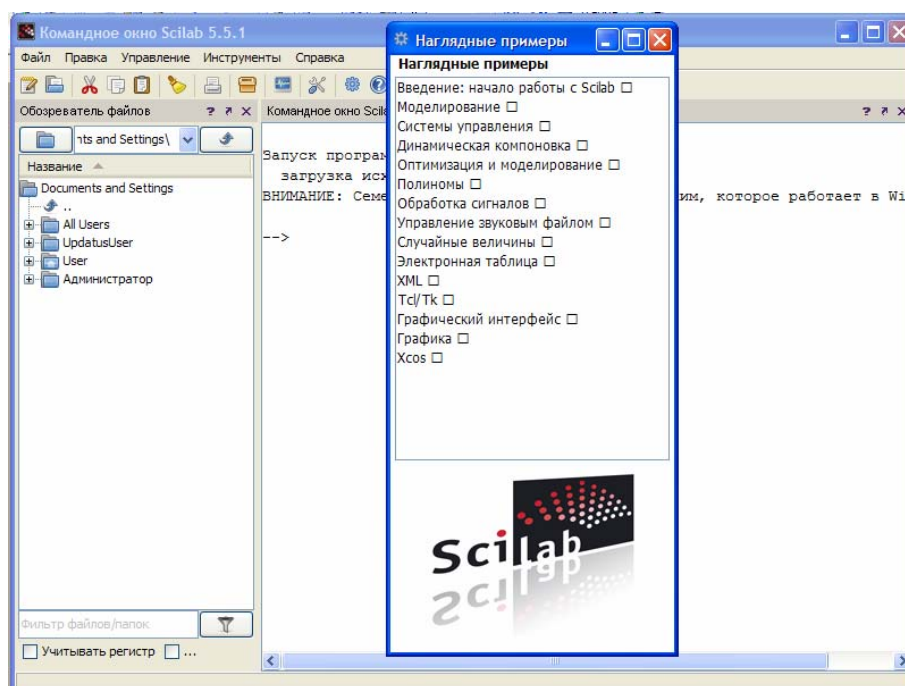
Командное окно Scilab 5.5.1

Файл Правка Управление Инструменты Справка

Обозреватель файлов ? ↗ ×

nts and Settings\

Название

Documents and Settings

..

All Users

UpdatusUser

User

Администратор

Фильтр файлов/папок

Учитывать регистр ...

Командное окно Scila

? ↗ ×

Запуск програм

загрузка исх

ВНИМАНИЕ: Семе

им, которое работает в Wi

-->

Наглядные примеры

Наглядные примеры

Введение: начало работы с Scilab □

Моделирование □

Системы управления □

Динамическая компоновка □

Оптимизация и моделирование □

Полиномы □

Обработка сигналов □

Управление звуковым файлом □

Случайные величины □

Электронная таблица □

XML □

Tcl/Tk □

Графический интерфейс □

Графика □

Xcos □

Scilab